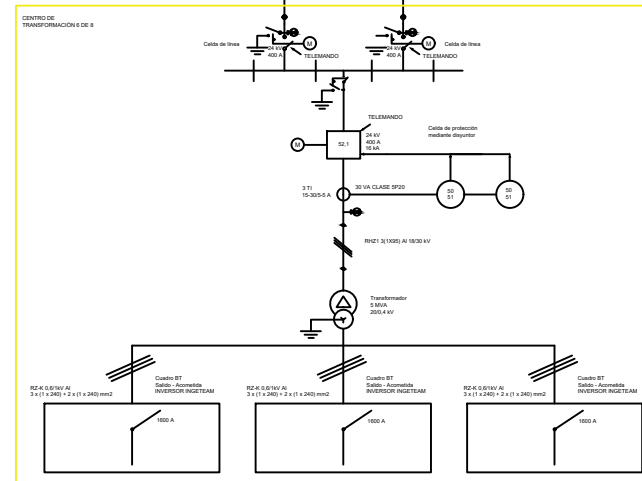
CENTRO DE TRANSFORMACIÓN 6 DE 8

Celda de línea
24 kV
400 A
M
TELEMANDO

24 kV
400 A
M
Celda de línea
TELEMANDO

TELEMANDO
M
52.1
24 kV
400 A
16 kA

Celda de protección mediante disyuntor

3 TI
15-30/5-5 A
30 VA CLASE 5P20

50
51

50
51

RHZ1 3(1X95) Al 18/30 kV

Transformador
5 MVA
20/0,4 kV

RZ-K 0,6/1kV Al
3 x (1 x 240) + 2 x (1 x 240) mm2
Cuadro BT
Salida - Acometida
INVERSOR INGETEAM
1600 A

RZ-K 0,6/1kV Al
3 x (1 x 240) + 2 x (1 x 240) mm2
Cuadro BT
Salida - Acometida
INVERSOR INGETEAM
1600 A

RZ-K 0,6/1kV Al
3 x (1 x 240) + 2 x (1 x 240) mm2
Cuadro BT
Salida - Acometida
INVERSOR INGETEAM
1600 A